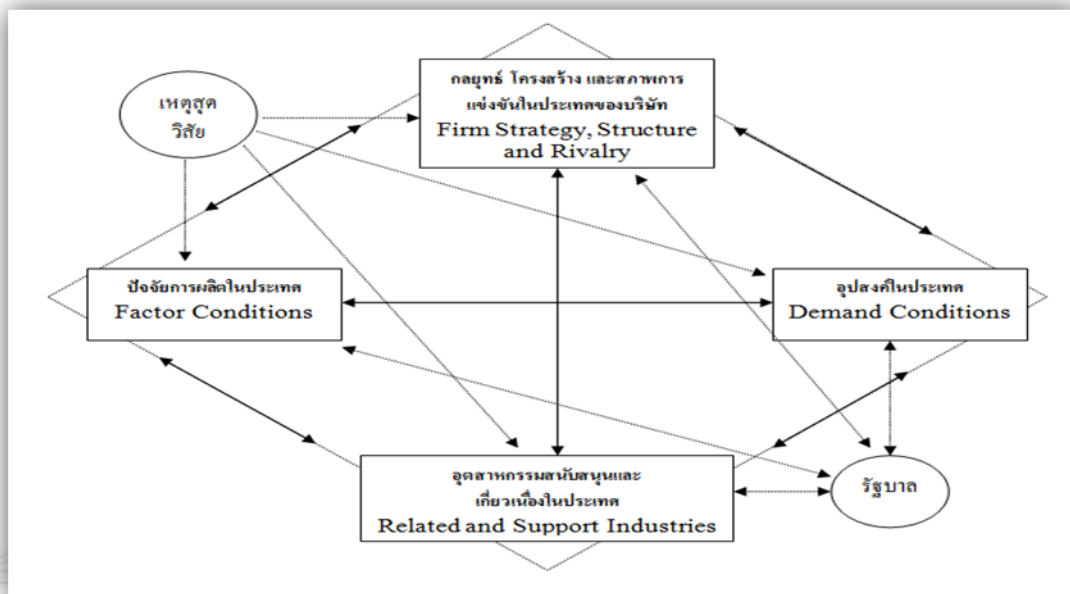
เหตุสุดวิสัย

กลยุทธ์ โครงสร้าง และสภาพการแข่งขันในประเทศของบริษัท
Firm Strategy, Structure and Rivalry

ปัจจัยการผลิตในประเทศ
Factor Conditions

อุปสงค์ในประเทศ
Demand Conditions

อุตสาหกรรมสนับสนุนและเกี่ยวเนื่องในประเทศ
Related and Support Industries

รัฐบาล